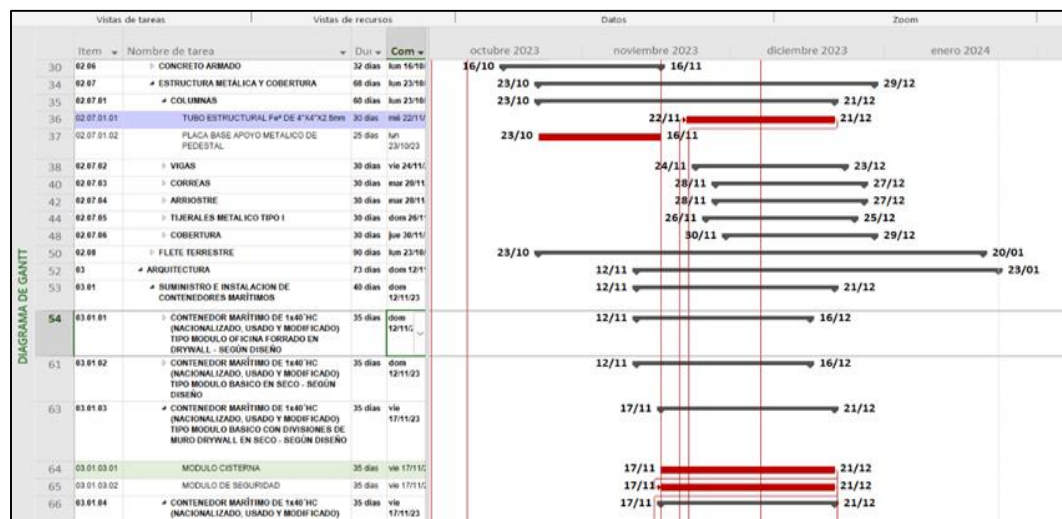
Vistas de tareas | Vistas de recursos | Datos | Zoom

DIAGRAMA DE GANTT

| | Item | Nombre de tarea | Dur | Com |
|---|---|---|---|---|
| 30 | 02.06 | CONCRETO ARMADO | 32 días | lun 16/10/ |
| 34 | 02.07 | ESTRUCTURA METÁLICA Y COBERTURA | 68 días | lun 23/10/ |
| 35 | 02.07.01 | COLUMNAS | 60 días | lun 23/10/ |
| 36 | 02.07.01.01 | TUBO ESTRUCTURAL Fe° DE 4"X4"X2.5mm | 30 días | mié 22/11/ |
| 37 | 02.07.01.02 | PLACA BASE APOYO METALICO DE PEDESTAL | 25 días | lun 23/10/23 |
| 38 | 02.07.02 | VIGAS | 30 días | vie 24/11/ |
| 40 | 02.07.03 | CORREAS | 30 días | mar 28/11 |
| 42 | 02.07.04 | ARRIOSTRE | 30 días | mar 28/11 |
| 44 | 02.07.05 | TIJERALES METALICO TIPO I | 30 días | dom 26/1 |
| 48 | 02.07.06 | COBERTURA | 30 días | jue 30/11/ |
| 50 | 02.08 | FLETE TERRESTRE | 90 días | lun 23/10/ |
| 52 | 03 | ARQUITECTURA | 73 días | dom 12/1 |
| 53 | 03.01 | SUMINISTRO E INSTALACION DE CONTENEDORES MARÍTIMOS | 40 días | dom 12/11/23 |
| 54 | 03.01.01 | CONTENEDOR MARÍTIMO DE 1x40´HC (NACIONALIZADO, USADO Y MODIFICADO) TIPO MODULO OFICINA FORRADO EN DRYWALL - SEGÚN DISEÑO | 35 días | dom 12/11/ |
| 61 | 03.01.02 | CONTENEDOR MARÍTIMO DE 1x40´HC (NACIONALIZADO, USADO Y MODIFICADO) TIPO MODULO BASICO EN SECO - SEGÚN DISEÑO | 35 días | dom 12/11/23 |
| 63 | 03.01.03 | CONTENEDOR MARÍTIMO DE 1x40´HC (NACIONALIZADO, USADO Y MODIFICADO) TIPO MODULO BASICO CON DIVISIONES DE MURO DRYWALL EN SECO - SEGÚN DISEÑO | 35 días | vie 17/11/23 |
| 64 | 03.01.03.01 | MODULO CISTERNA | 35 días | vie 17/11/ |
| 65 | 03.01.03.02 | MODULO DE SEGURIDAD | 35 días | vie 17/11/ |
| 66 | 03.01.04 | CONTENEDOR MARÍTIMO DE 1x40´HC (NACIONALIZADO, USADO Y MODIFICADO) | 35 días | vie 17/11/23 |

octubre 2023 | noviembre 2023 | diciembre 2023 | enero 2024

16/10 16/11
23/10 29/12
23/10 21/12
22/11 21/12
23/10 16/11
24/11 23/12
28/11 27/12
28/11 27/12
26/11 25/12
30/11 29/12
23/10 20/01
12/11 23/01
12/11 21/12
12/11 16/12
12/11 16/12
17/11 21/12
17/11 21/12
17/11 21/12
17/11 21/12